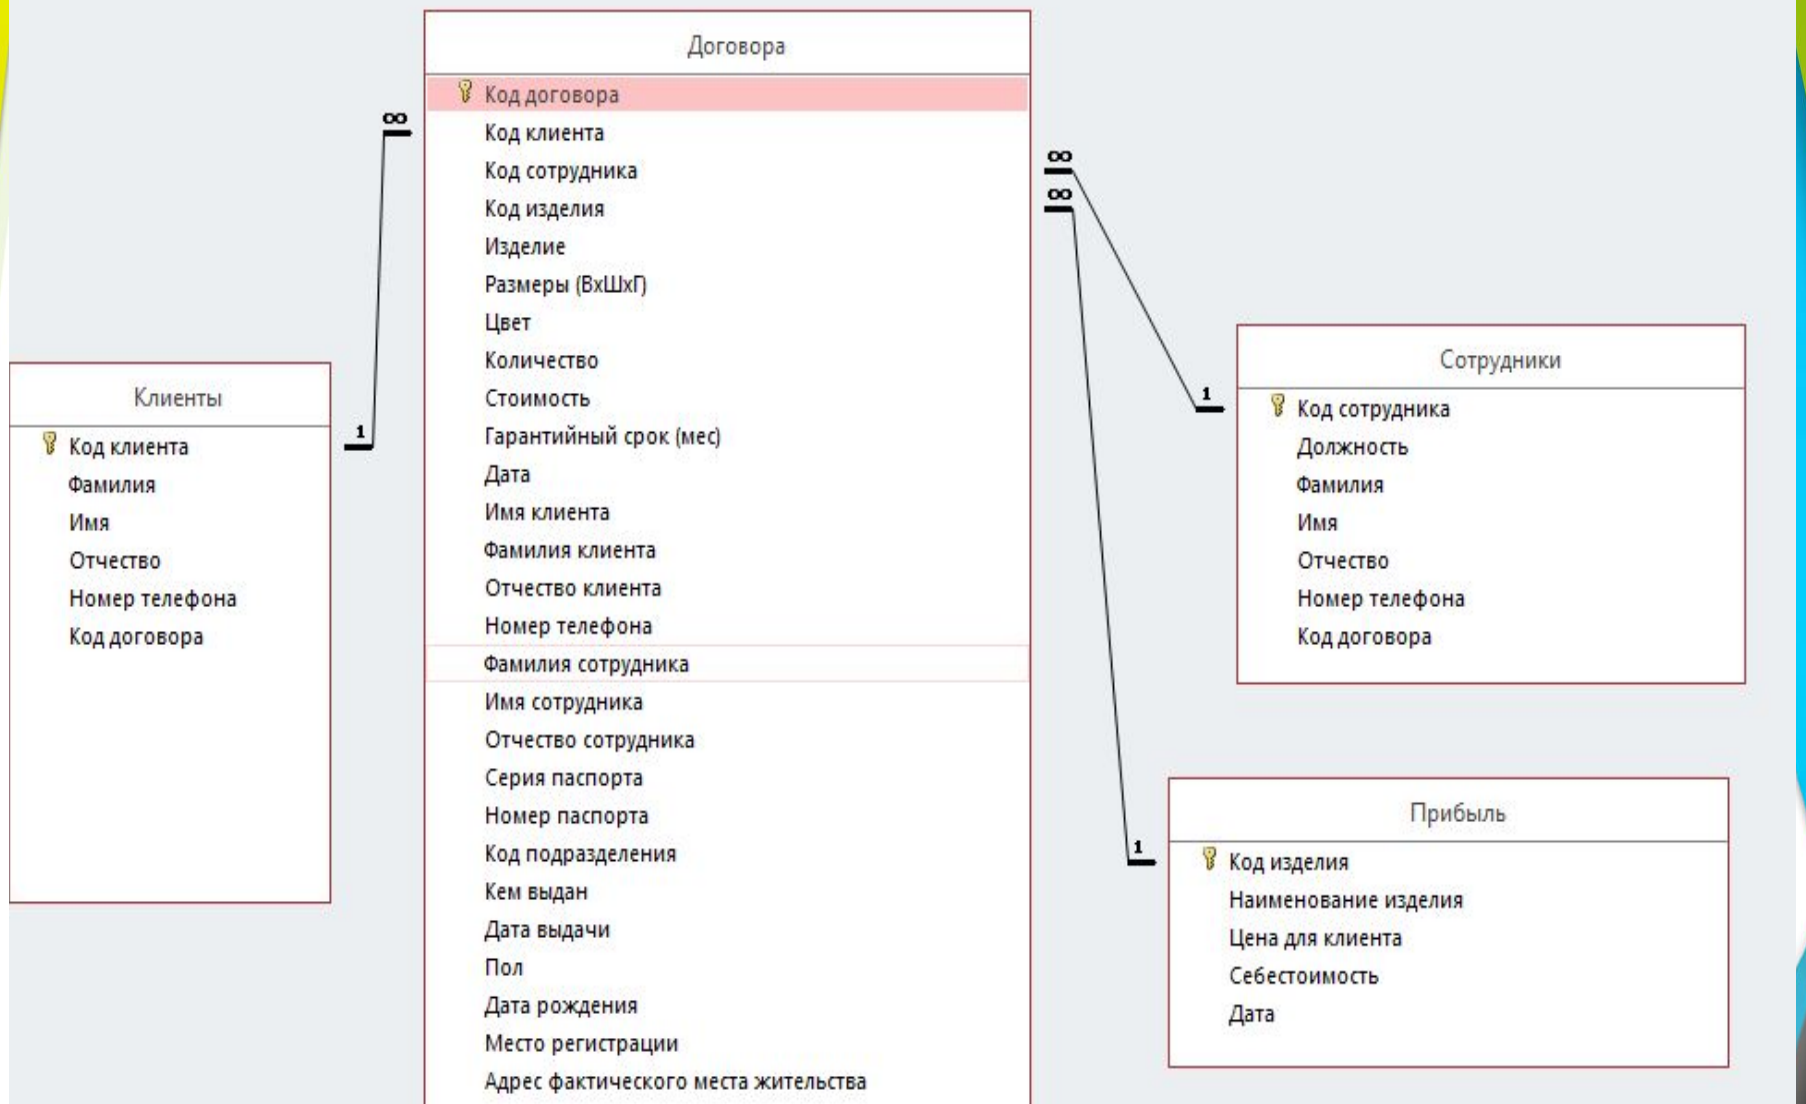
Договора
Код договора
Код клиента
Код сотрудника
Код изделия
Изделие
Размеры (ВхШхГ)
Цвет
Количество
Стоимость
Гарантийный срок (мес)
Дата
Имя клиента
Фамилия клиента
Отчество клиента
Номер телефона
Фамилия сотрудника
Имя сотрудника
Отчество сотрудника
Серия паспорта
Номер паспорта
Код подразделения
Кем выдан
Дата выдачи
Пол
Дата рождения
Место регистрации
Адрес фактического места жительства

∞
1

Клиенты
Код клиента
Фамилия
Имя
Отчество
Номер телефона
Код договора

∞
∞
1

Сотрудники
Код сотрудника
Должность
Фамилия
Имя
Отчество
Номер телефона
Код договора

1

Прибыль
Код изделия
Наименование изделия
Цена для клиента
Себестоимость
Дата